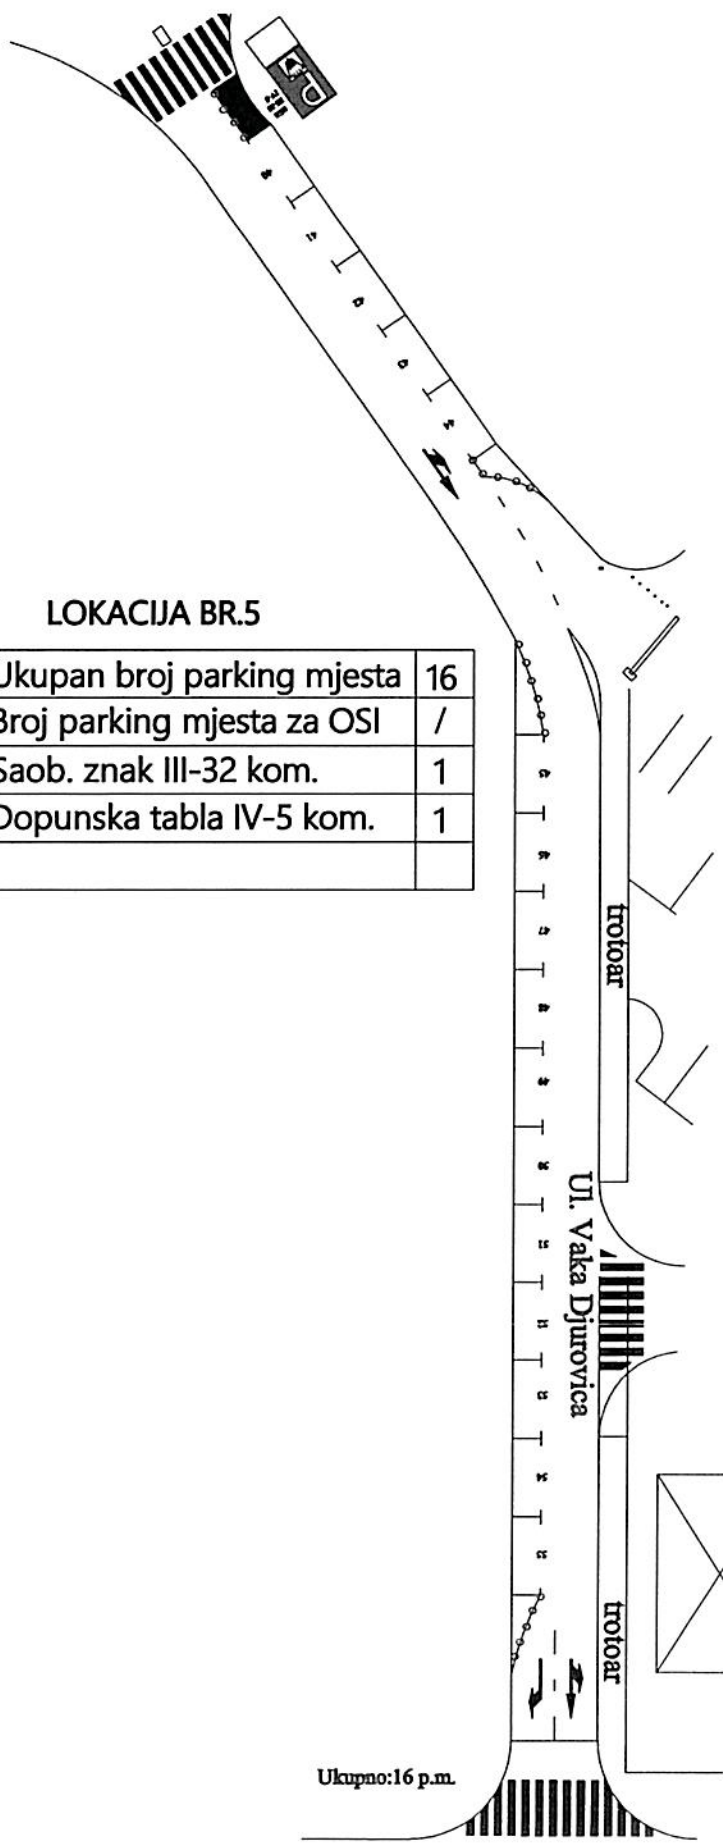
LOKACIJA BR.5

| Ukupan broj parking mjesta | 16 |
|---|---|
| Broj parking mjesta za OSI | / |
| Saob. znak III-32 kom. | 1 |
| Dopunska tabla IV-5 kom. | 1 |
| | |

trotoar

Ul. Vaka Djurovica

trotoar

Ukupno:16 p.m.